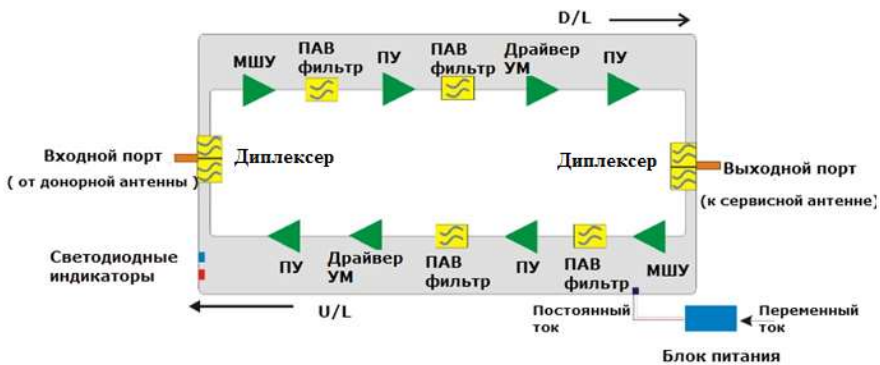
D/L

МШУ
ПАВ фильтр
ПУ
ПАВ фильтр
Драйвер УМ
ПУ

Входной порт
( от донорной антенны )
Диплексер

Диплексер
Выходной порт
(к сервисной антенне)

Светодиодные индикаторы

ПУ
Драйвер УМ
ПАВ фильтр
ПУ
ПАВ фильтр
МШУ

U/L

Постоянный ток
Переменный ток
Блок питания